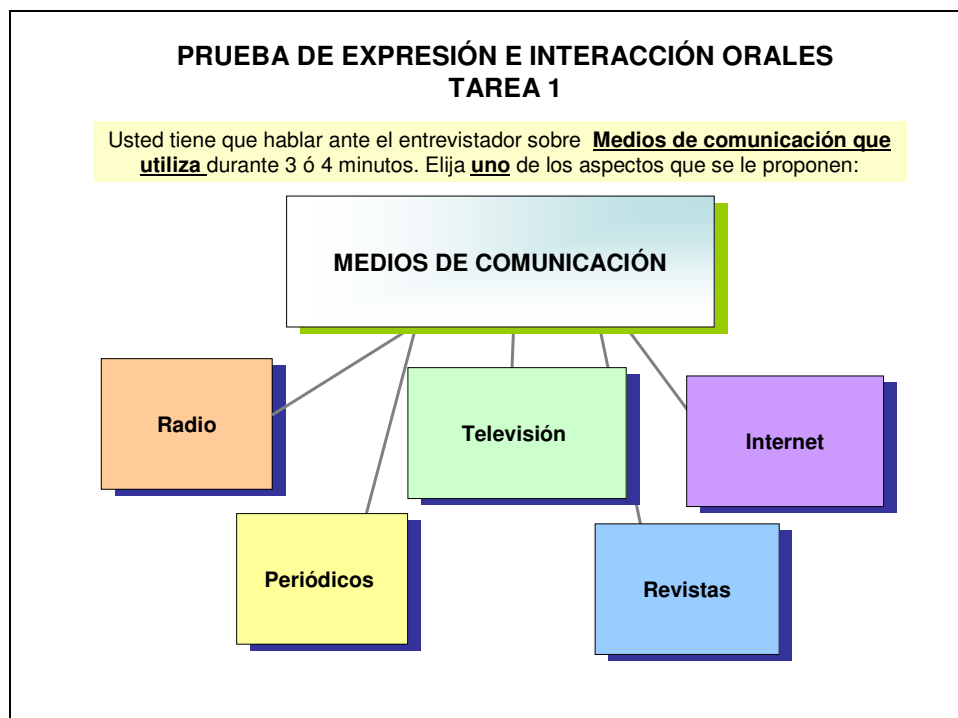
PRUEBA DE EXPRESIÓN E INTERACCIÓN ORALES
TAREA 1

Usted tiene que hablar ante el entrevistador sobre **Medios de comunicación que utiliza** durante 3 ó 4 minutos. Elija **uno** de los aspectos que se le proponen:

MEDIOS DE COMUNICACIÓN

Radio

Televisión

Internet

Periódicos

Revistas